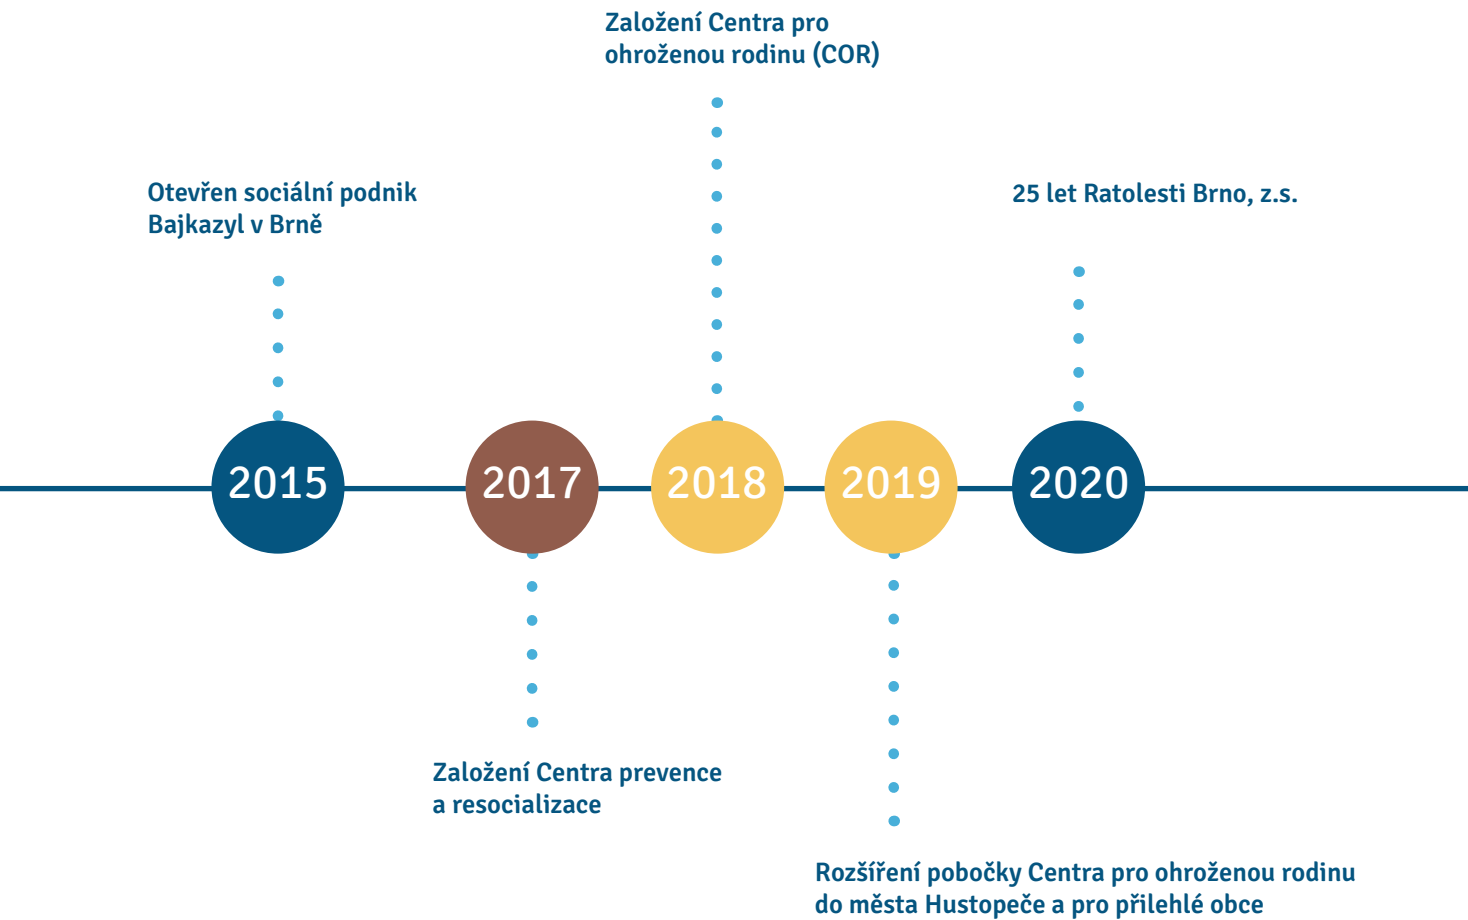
Založení Centra pro ohroženou rodinu (COR)

Otevřen sociální podnik Bajkazyl v Brně

25 let Ratolesti Brno, z.s.

2015

2017

2018

2019

2020

Založení Centra prevence a resocializace

Rozšíření pobočky Centra pro ohroženou rodinu do města Hustopeče a pro přilehlé obce